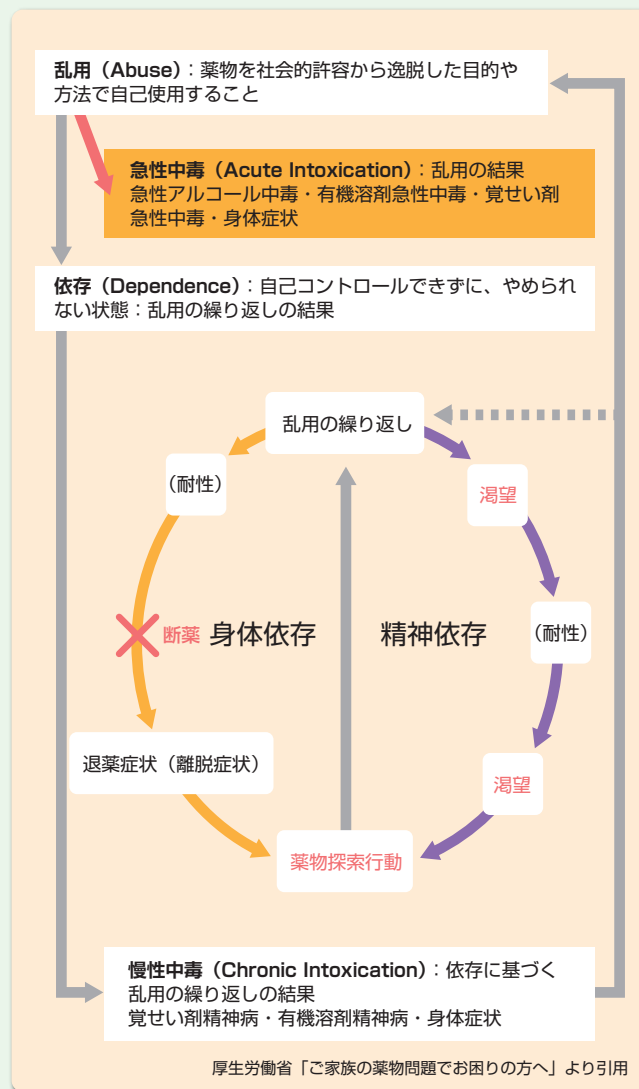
乱用（Abuse）：薬物を社会的許容から逸脱した目的や方法で自己使用すること

急性中毒（Acute Intoxication）：乱用の結果
急性アルコール中毒・有機溶剤急性中毒・覚せい剤急性中毒・身体症状

依存（Dependence）：自己コントロールできずに、やめられない状態：乱用の繰り返しの結果

乱用の繰り返し

（耐性）

渇望

断薬

身体依存

精神依存

（耐性）

退薬症状（離脱症状）

渇望

薬物探索行動

慢性中毒（Chronic Intoxication）：依存に基づく乱用の繰り返しの結果
覚せい剤精神病・有機溶剤精神病・身体症状

厚生労働省「ご家族の薬物問題でお困りの方へ」より引用